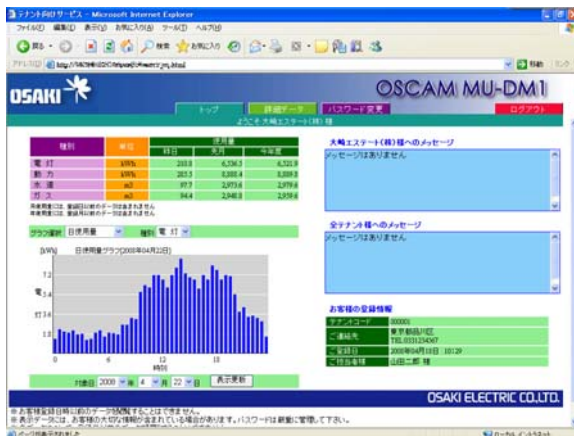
テナント向けサービス - Microsoft Internet Explorer

ファイル(F) 編集(E) 表示(V) お気に入り(A) ツール(T) ヘルプ(H)

戻る 検索 お気に入り

アドレス(D) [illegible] 移動

OSAKI

OSCAM MU-DM1

トップ 詳細データ パスワード変更 ログアウト

ようこそ 大崎エステート(株) 様

| 種別 | 単位 | 使用量 | | |
|---|---|---|---|---|
| | | 昨日 | 先月 | 今年度 |
| 電灯 | kWh | 203.8 | 6,536.5 | 6,521.9 |
| 動力 | kWh | 283.5 | 8,883.4 | 8,889.8 |
| 水道 | m3 | 97.7 | 2,973.6 | 2,979.6 |
| ガス | m3 | 94.4 | 2,948.8 | 2,959.6 |

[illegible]
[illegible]

グラフ選択 日使用量 種別 電灯

[kWh] 日使用量グラフ(2008年04月22日)

電灯

0 6 12 18

[時刻]

対象日 2008 年 4 月 22 日 表示更新

大崎エステート(株)様へのメッセージ

メッセージはありません

全テナント様へのメッセージ

メッセージはありません

お客様の登録情報

| テナントコード | 000001 |
|---|---|
| ご連絡先 | 東京都品川区 TEL:0331234567 |
| 登録日 | 2008年04月10日 10:29 |
| ご担当者様 | 山田 二郎 様 |

OSAKI ELECTRIC CO.,LTD.

※ お客様登録日時以前のデータを閲覧することはできません。
※ 表示データには、お客様の大切な情報が含まれている場合があります。パスワードは厳重に管理して下さい。

ページが表示されました

ローカル イントラネット